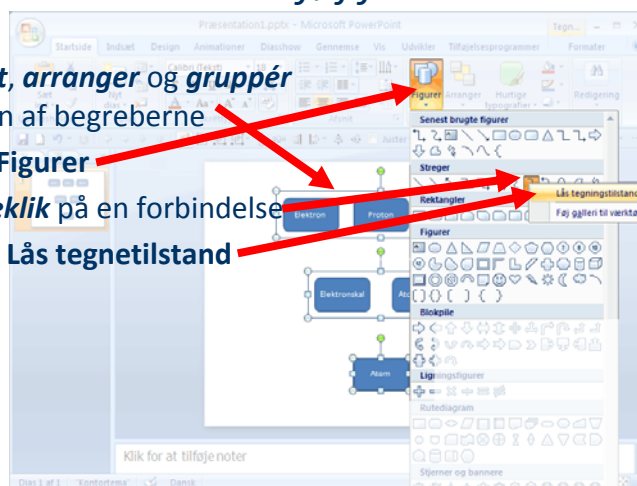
Præsentation1.pptx - Microsoft PowerPoint

Tegn...

Startside Indsæt Design Animationer Diasshow Gennemse Vis Udvikler Tilføjelsesprogrammer Formater

t, arranger og gruppér

n af begreberne

Figurer

klik på en forbindelse

Låst tegnetilstand

Figurer Arranger Hurtige typografier Redigering

Senest brugte figurer

Streger

Rektangler

Figurer

Blokpile

Ligningsfigurer

Rutediagram

Stjerner og bannere

Lås tegningstilstand

Føj galleri til værktøj

Elektron

Proton

Elektronskal

Atom

Klik for at tilføje noter

Dias 1 af 1 "Kontortema" Dansk